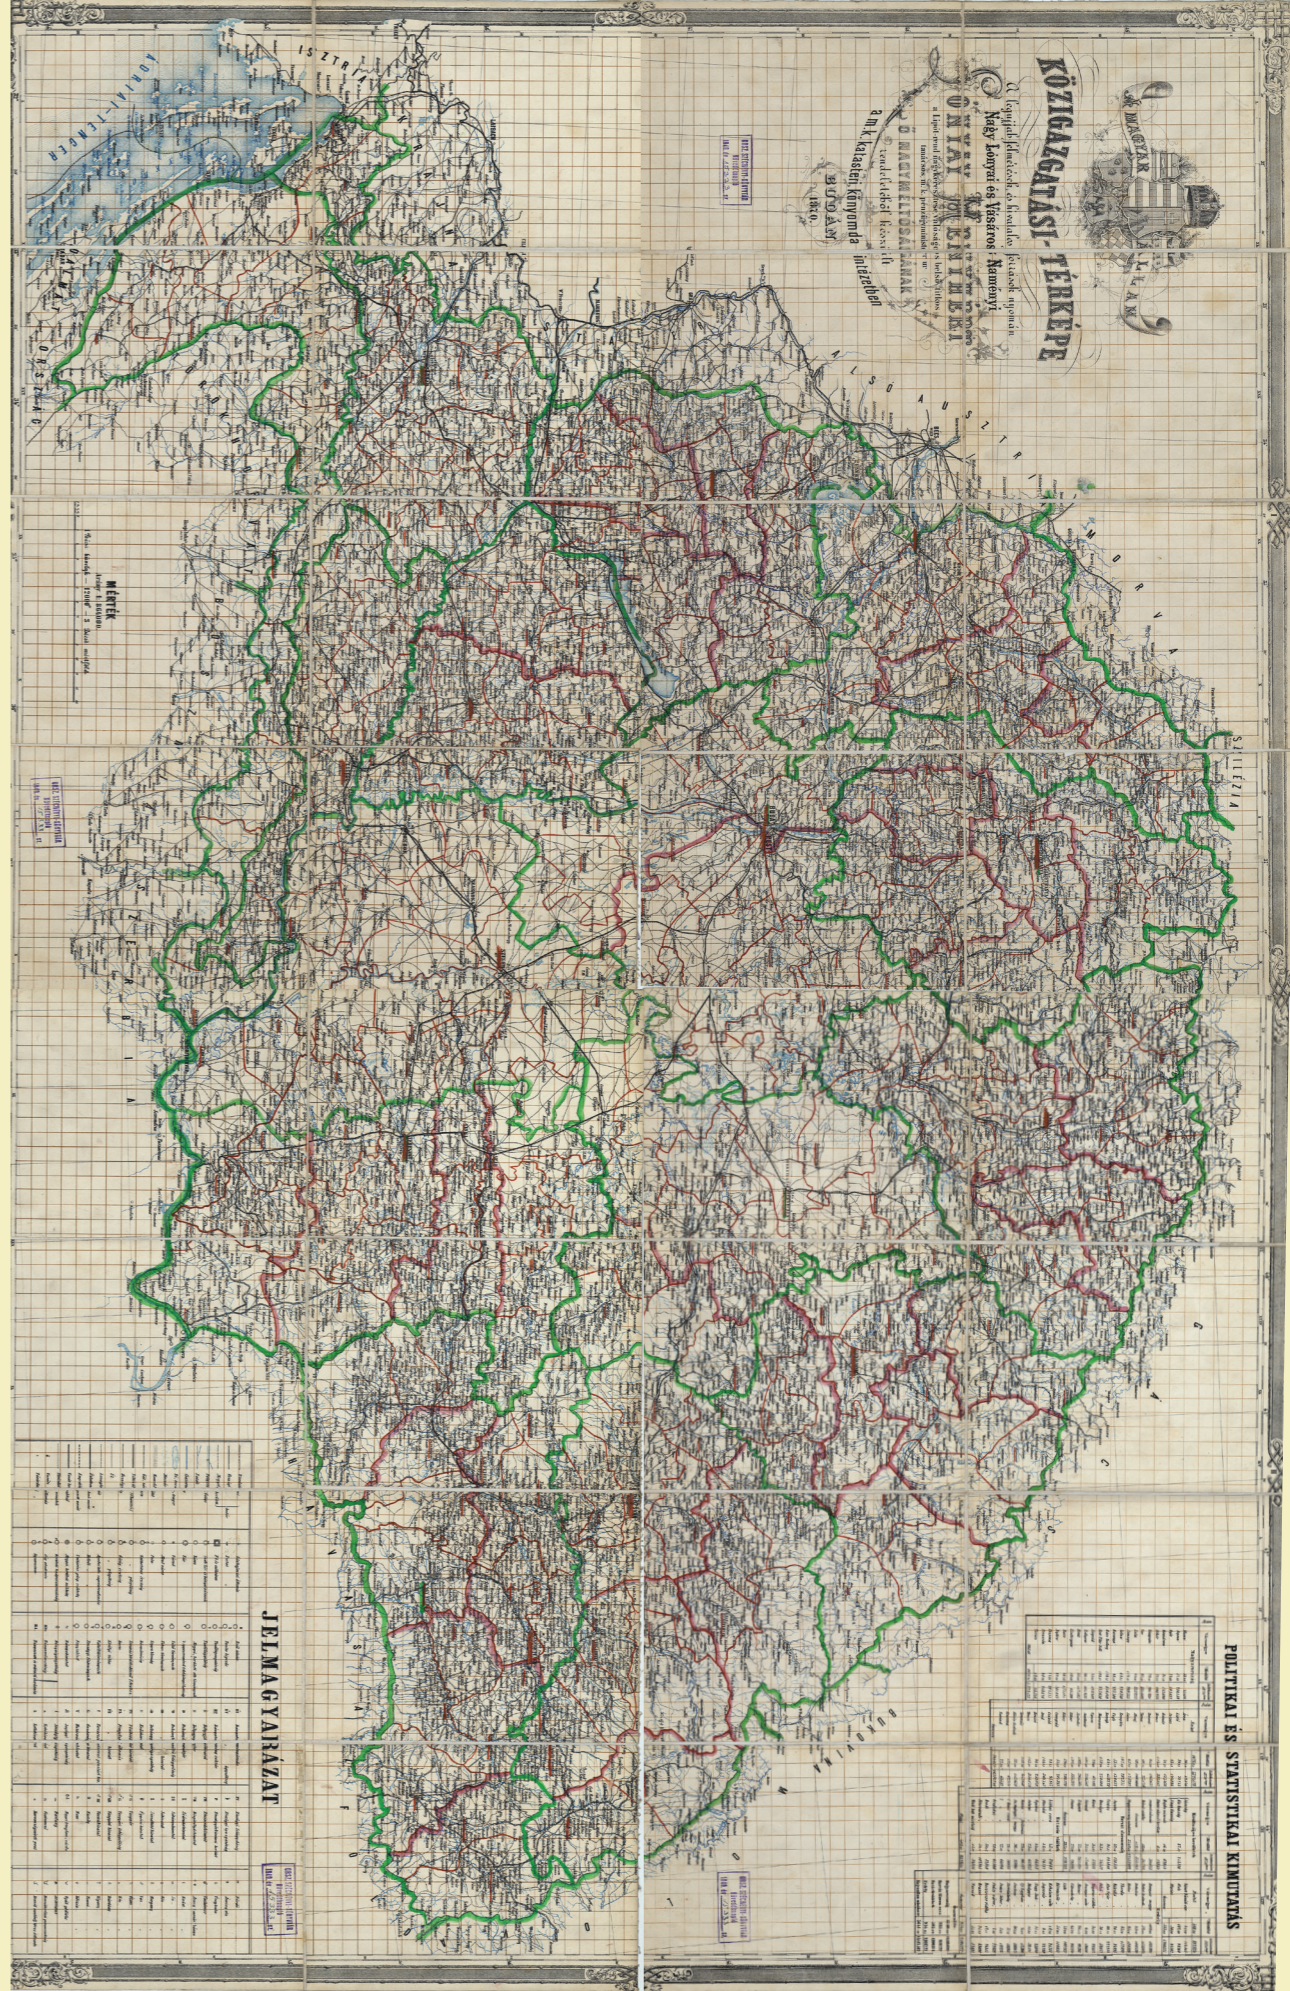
A MAGYAR BIRODALOM
KÖZIGAZGATÁSI TÉRKÉPE
Nagy Lónyai és Vásáros-Naményi
ÚJ DIVAT
ONYAI MENYHÉRT
O MAGYAR FELSÉGÉNEK
a m. k. kataszteri könyvnyomda intézetben
BUDÁN
1860.
ADRIAI TENGER
ISZTRIA
ALSÓ AUSZTRIA
MORVA
SZILÉZIA
GALICZIA
BUKOVINA
OLÁHORSZÁG
SZERBIA
HORVÁTORSZÁG
Mérték
JELMAGYARÁZAT
POLITIKAI ÉS STATISZTIKAI KIMUTATÁS
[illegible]